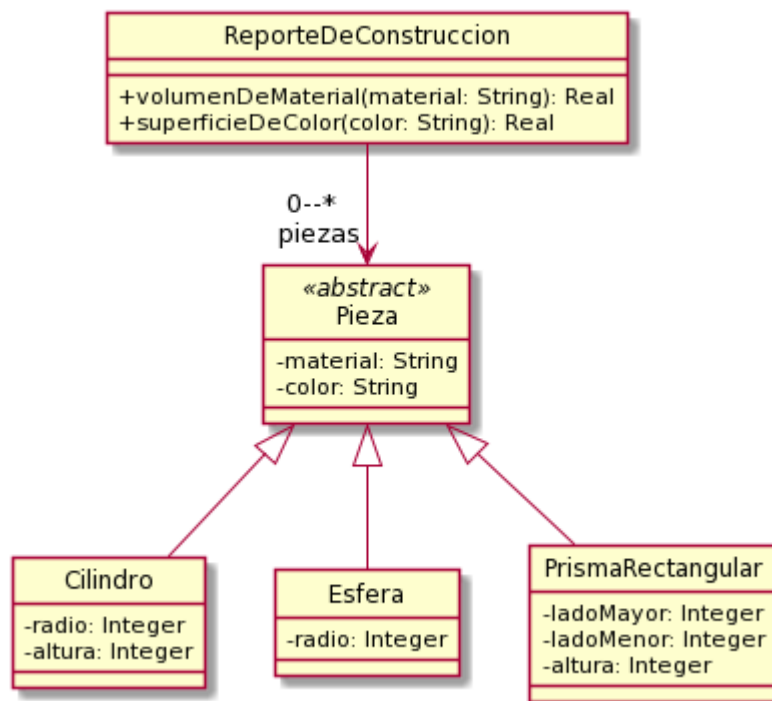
ReporteDeConstruccion

+volumenDeMaterial(material: String): Real
+superficieDeColor(color: String): Real

0--*
piezas

«abstract»
Pieza

-material: String
-color: String

Cilindro

-radio: Integer
-altura: Integer

Esfera

-radio: Integer

PrismaRectangular

-ladoMayor: Integer
-ladoMenor: Integer
-altura: Integer